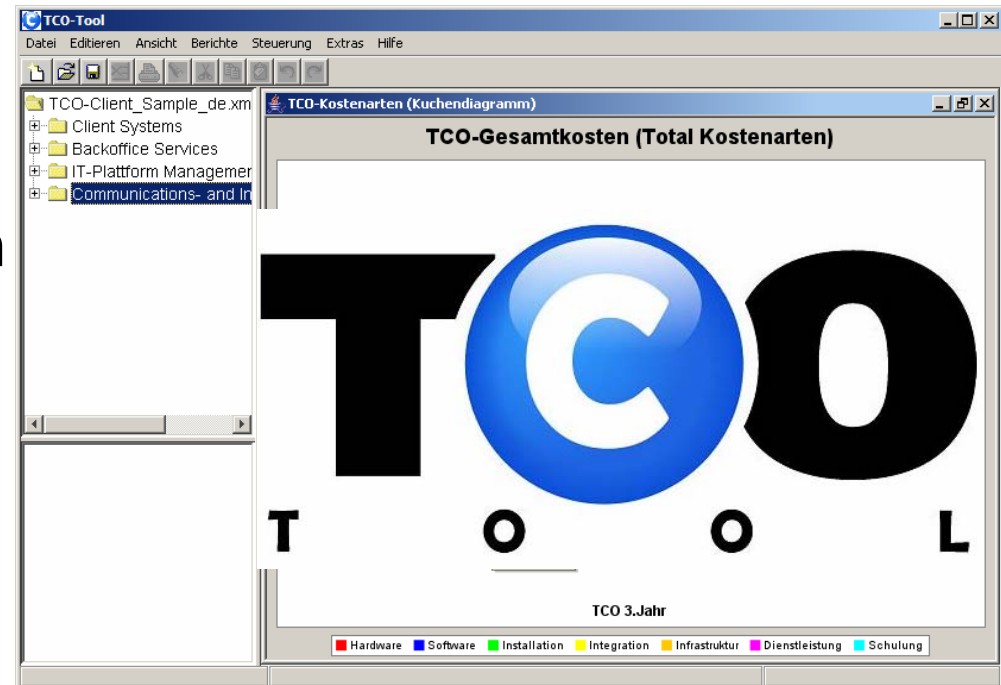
TCO-Tool

Datei Editieren Ansicht Berichte Steuerung Extras Hilfe

TCO-Client_Sample_de.xm
Client Systems
Backoffice Services
IT-Plattform Managemer
Communications- and In

TCO-Kostenarten (Kuchendiagramm)

TCO-Gesamtkosten (Total Kostenarten)

TCO

T O O L

TCO 3.Jahr

Hardware Software Installation Integration Infrastruktur Dienstleistung Schulung